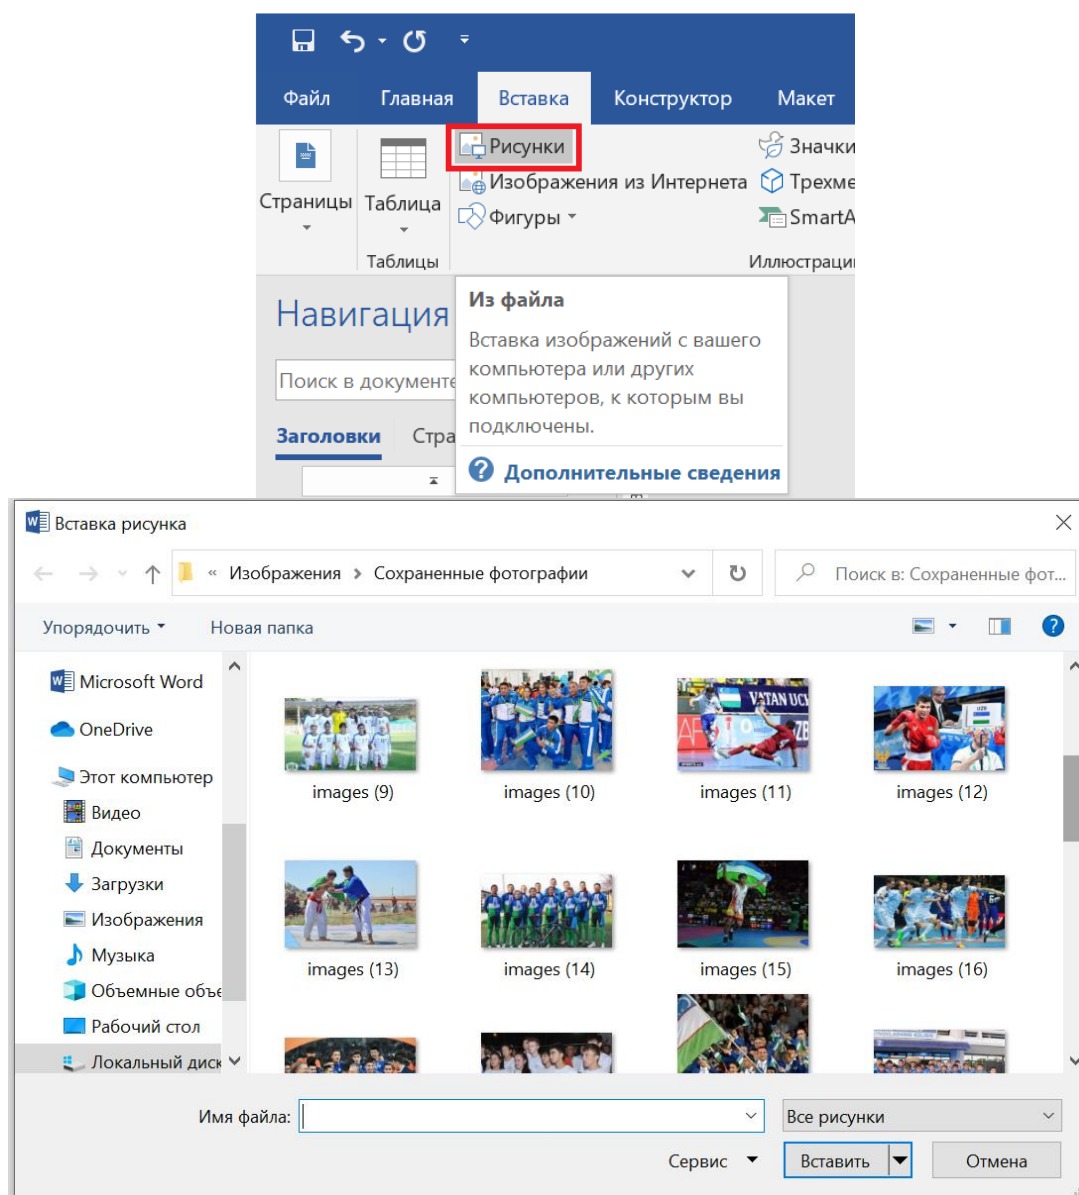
Файл Главная Вставка Конструктор Макет

Страницы Таблица Рисунки Изображения из Интернета Фигуры Значки Трехме SmartA

Таблицы Иллюстраци

Навигация

Поиск в документе

Заголовки Стра

Из файла

Вставка изображений с вашего компьютера или других компьютеров, к которым вы подключены.

Дополнительные сведения

Вставка рисунка

« Изображения > Сохраненные фотографии

Поиск в: Сохраненные фот...

Упорядочить Новая папка

Microsoft Word
OneDrive
Этот компьютер
Видео
Документы
Загрузки
Изображения
Музыка
Объемные объе
Рабочий стол
Локальный диск

images (9) images (10) images (11) images (12)
images (13) images (14) images (15) images (16)

VATAN UCI

UZB

Имя файла:

Все рисунки

Сервис Вставить Отмена